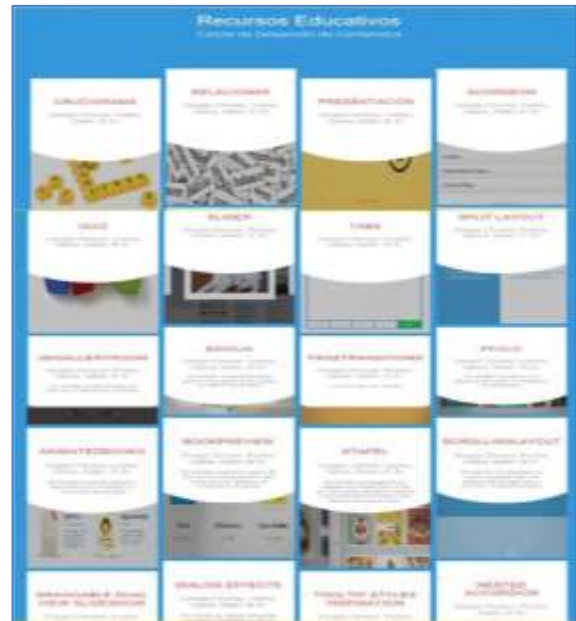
Recursos Educativos
Centro de Desarrollo de Contenidos

CRUCIGRAMA
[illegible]

RELACIONAR
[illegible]

PRESENTACIÓN
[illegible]

ACORDEÓN
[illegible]

QUIZ
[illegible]

SLIDER
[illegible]

TABS
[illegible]

SPLIT LAYOUT
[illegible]

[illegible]
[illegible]

BOOKS
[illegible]

PAGETRANSITIONS
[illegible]

PFOLD
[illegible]

ANIMATEDBOOKS
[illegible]

BOOKPREVIEW
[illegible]

STAPEL
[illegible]

SCROLLINGLAYOUT
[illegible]

DRAGGABLE DUAL VIEW SLIDESHOW
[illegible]

DIALOG EFFECTS
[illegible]

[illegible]

NESTED ACCORDION
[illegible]